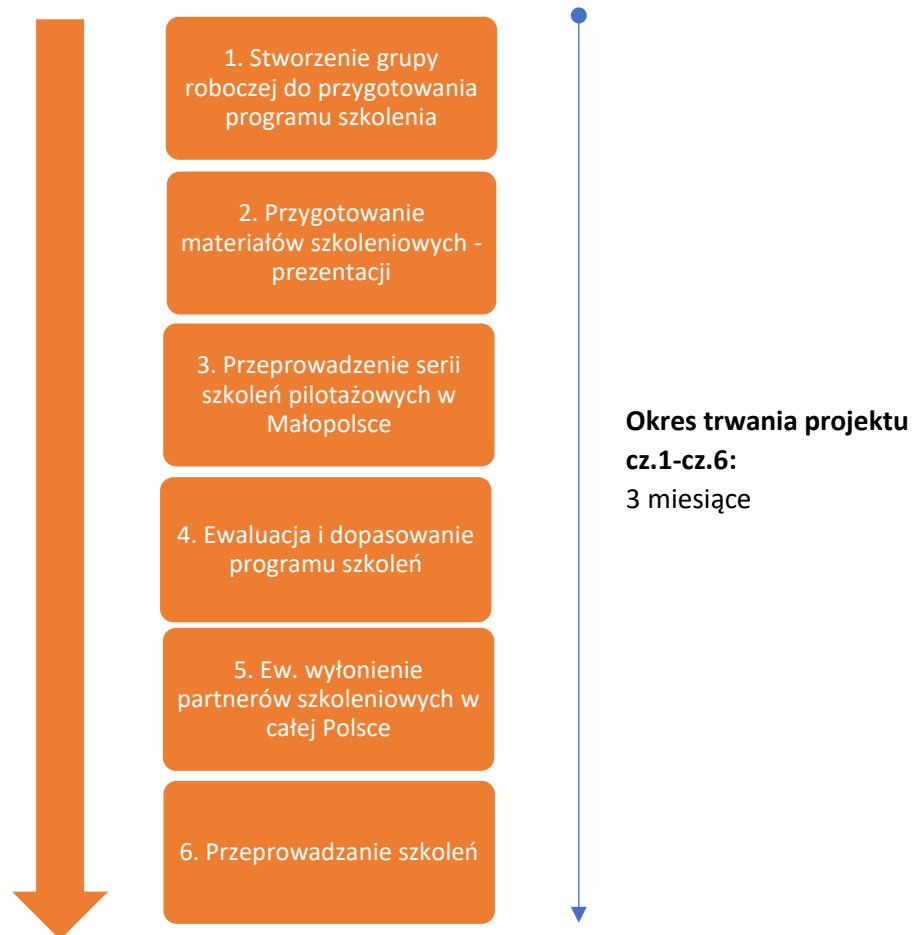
1. Stworzenie grupy roboczej do przygotowania programu szkolenia

2. Przygotowanie materiałów szkoleniowych - prezentacji

3. Przeprowadzenie serii szkoleń pilotażowych w Małopolsce

4. Ewaluacja i dopasowanie programu szkoleń

5. Ew. wyłonienie partnerów szkoleniowych w całej Polsce

6. Przeprowadzanie szkoleń

**Okres trwania projektu cz.1-cz.6:**
3 miesiące